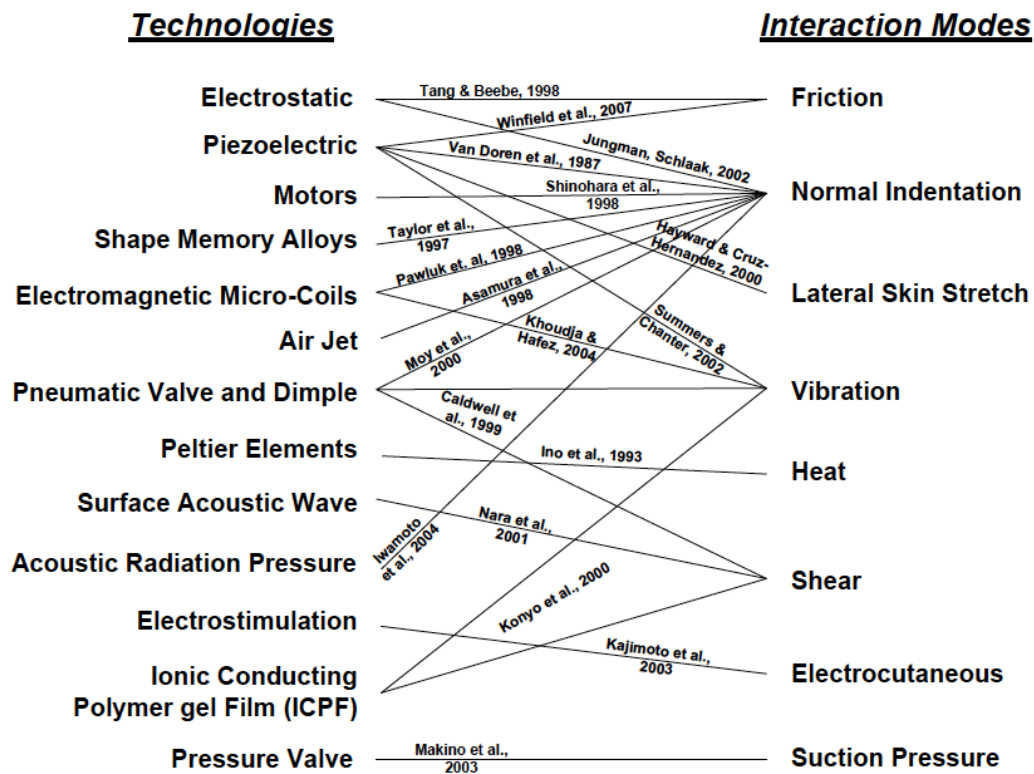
Technologies

Interaction Modes

Electrostatic
Piezoelectric
Motors
Shape Memory Alloys
Electromagnetic Micro-Coils
Air Jet
Pneumatic Valve and Dimple
Peltier Elements
Surface Acoustic Wave
Acoustic Radiation Pressure
Electrostimulation
Ionic Conducting Polymer gel Film (ICPF)
Pressure Valve

Tang & Beebe, 1998
Winfield et al., 2007
Jungman, Schlaak, 2002
Van Doren et al., 1987
Shinohara et al., 1998
Taylor et al., 1997
Hayward & Cruz-Hernandez, 2000
Pawluk et. al, 1998
Asamura et al., 1998
Summers & Chanter, 2002
Khoudja & Hafez, 2004
Moy et al., 2000
Caldwell et al., 1999
Ino et al., 1993
Nara et al., 2001
Iwamoto et al., 2004
Konyo et al., 2000
Kajimoto et al., 2003
Makino et al., 2003

Friction
Normal Indentation
Lateral Skin Stretch
Vibration
Heat
Shear
Electrocutaneous
Suction Pressure